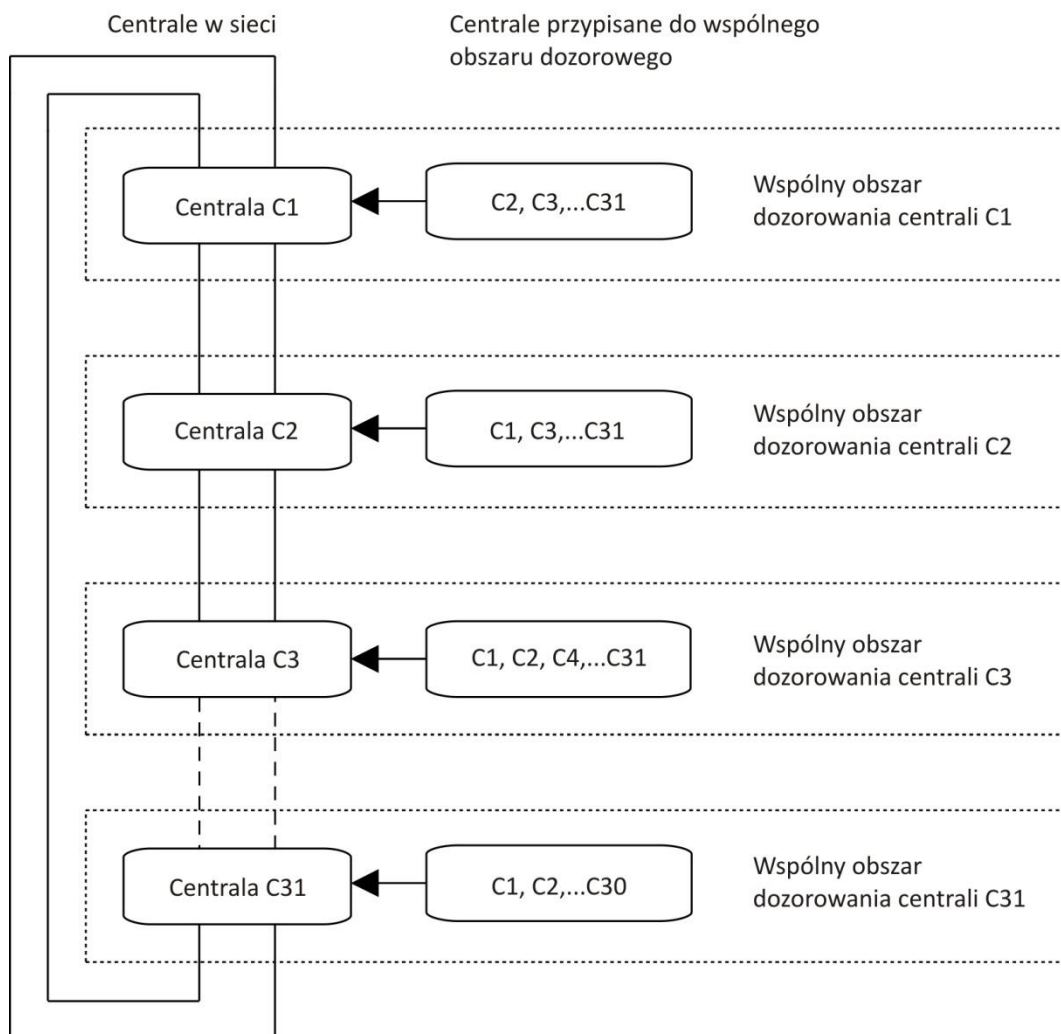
Centrale w sieci

Centrale przypisane do wspólnego obszaru dozorowego

Centrala C1

C2, C3,...C31

Wspólny obszar dozorowania centrali C1

Centrala C2

C1, C3,...C31

Wspólny obszar dozorowania centrali C2

Centrala C3

C1, C2, C4,...C31

Wspólny obszar dozorowania centrali C3

Centrala C31

C1, C2,...C30

Wspólny obszar dozorowania centrali C31